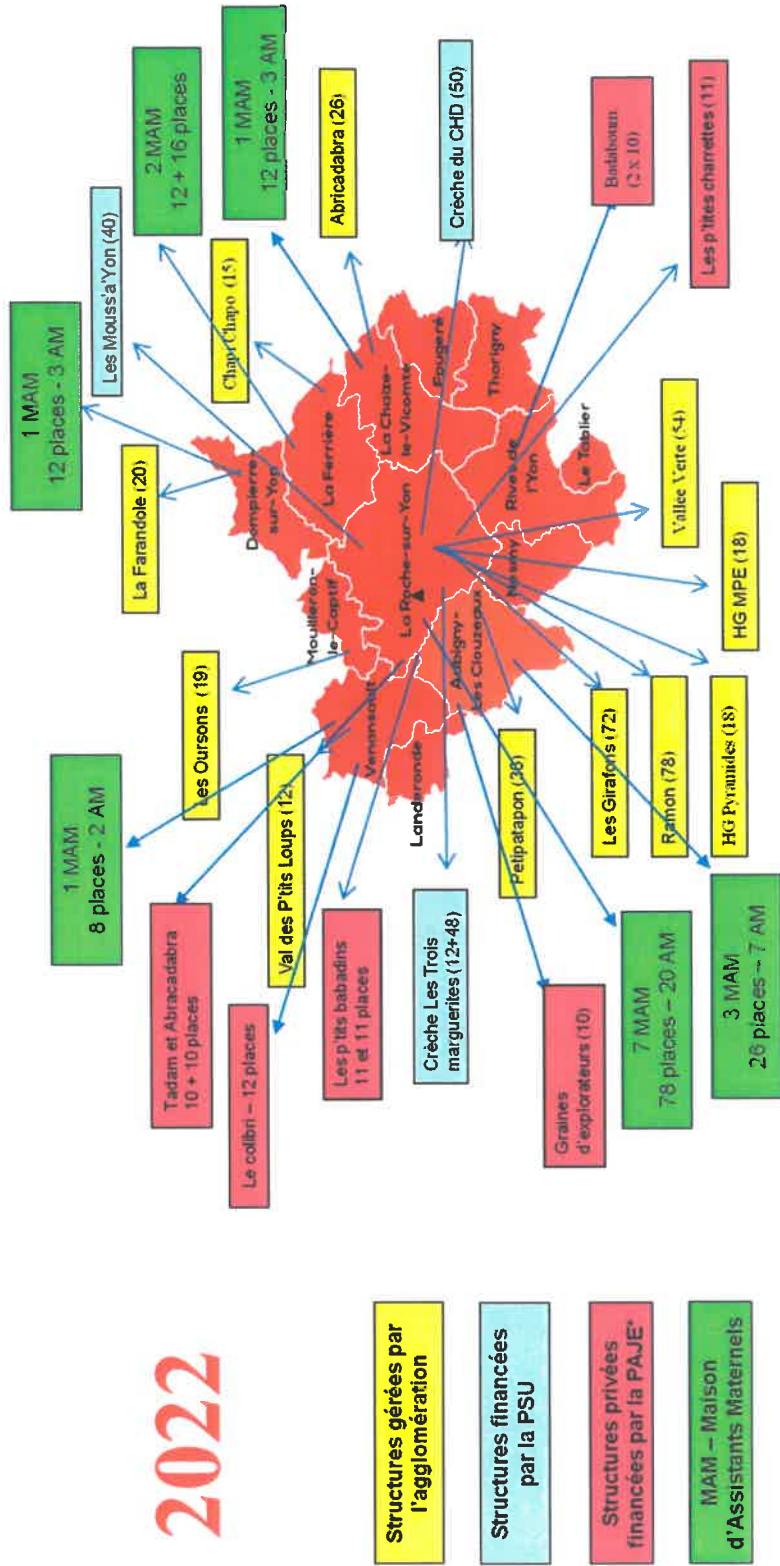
2022

Structures gérées par l'agglomération

Structures financées par la PSU

Structures privées financées par la PAJE

MAM – Maison d'Assistants Maternels

1 MAM
12 places - 3 AM

Les Mouss'a'Yon (40)

2 MAM
12 + 16 places

Chapi Chapo (15)

1 MAM
12 places - 3 AM

Abricadabra (26)

Crèche du CHD (50)

Badaboum (2 x 10)

Les p'tites charrettes (11)

La Farandole (20)

Vallee Verte (54)

HG MPE (18)

Les Oursons (19)

1 MAM
8 places - 2 AM

Val des P'tits Loups (12)

Tadam et Abracadabra 10 + 10 places

Les p'tits babadins 11 et 11 places

Le colibri – 12 places

Crèche Les Trois marguerites (12+48)

Petipatapon (36)

Graines d'explorateurs (10)

7 MAM
78 places – 20 AM

3 MAM
26 places – 7 AM

Les Giraforis (72)

Ramon (78)

HG Pyramides (18)

Dompierre-sur-Yon

La Ferrière

La Chaize-le-Vicomte

Fougeré

Thorigny

Rives de l'Yon

Le Tablier

Nesmy

La Roche-sur-Yon

Mouilleron-le-Captif

Venansault

Aubigny-Les Clouzeaux

Landeronde